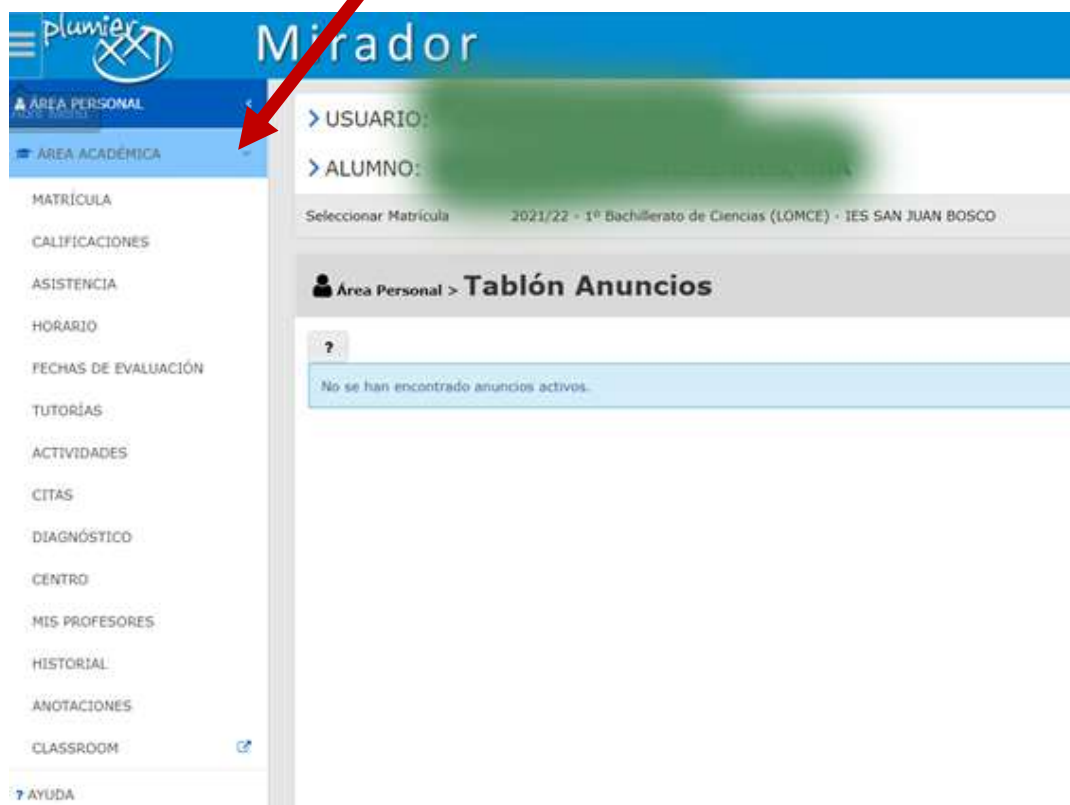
plumier XXI

Mirador

ÁREA PERSONAL

Abrir Menú

AREA ACADÉMICA

MATRÍCULA

CALIFICACIONES

ASISTENCIA

HORARIO

FECHAS DE EVALUACIÓN

TUTORÍAS

ACTIVIDADES

CITAS

DIAGNÓSTICO

CENTRO

MIS PROFESORES

HISTORIAL

ANOTACIONES

CLASSROOM

? AYUDA

> USUARIO: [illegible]

> ALUMNO: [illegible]

Seleccionar Matrícula 2021/22 - 1º Bachillerato de Ciencias (LOMCE) - IES SAN JUAN BOSCO

Área Personal > Tablón Anuncios

?

No se han encontrado anuncios activos.